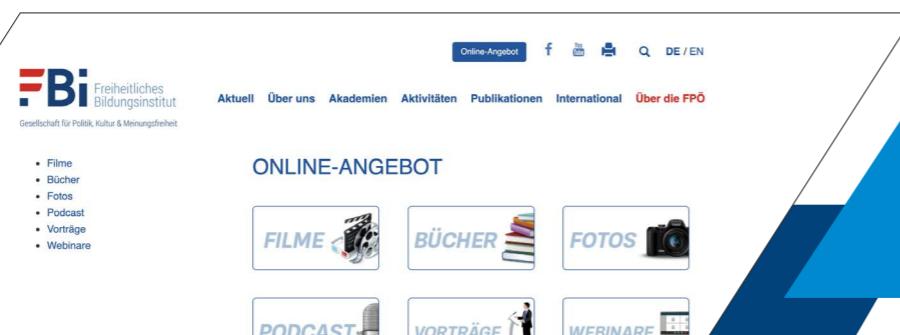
Online-Angebot DE / EN

FBi Freiheitliches Bildungsinstitut
Gesellschaft für Politik, Kultur & Meinungsfreiheit

Aktuell Über uns Akademien Aktivitäten Publikationen International Über die FPÖ

- Filme
- Bücher
- Fotos
- Podcast
- Vorträge
- Webinare

ONLINE-ANGEBOT

FILME
BÜCHER
FOTOS
PODCAST
VORTRÄGE
WEBINARE